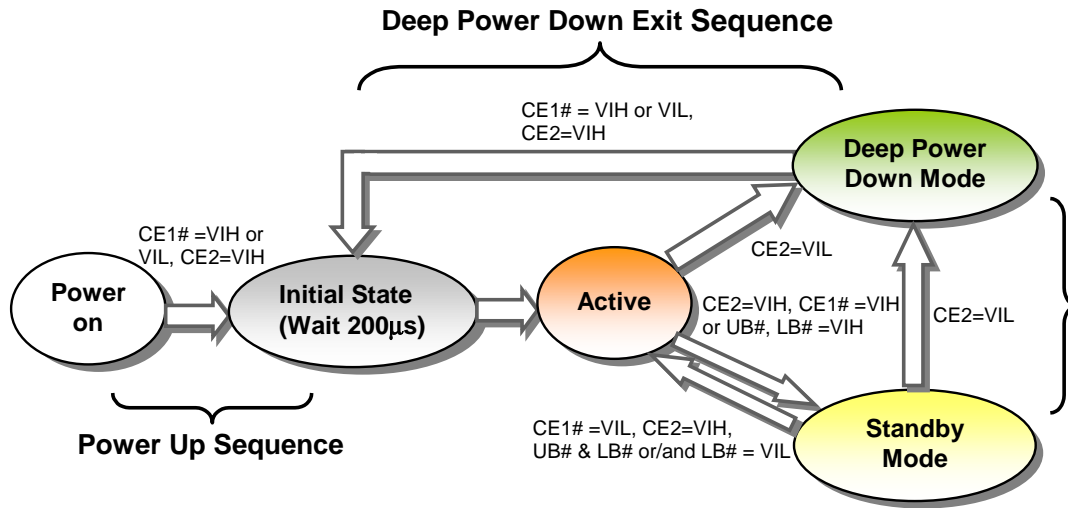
Deep Power Down Exit Sequence

CE1# = VIH or VIL, CE2=VIH

Deep Power Down Mode

CE1# =VIH or VIL, CE2=VIH

CE2=VIL

Power on

Initial State (Wait 200μs)

Active

CE2=VIH, CE1# =VIH or UB#, LB# =VIH

CE2=VIL

CE1# =VIL, CE2=VIH, UB# & LB# or/and LB# = VIL

Standby Mode

Power Up Sequence